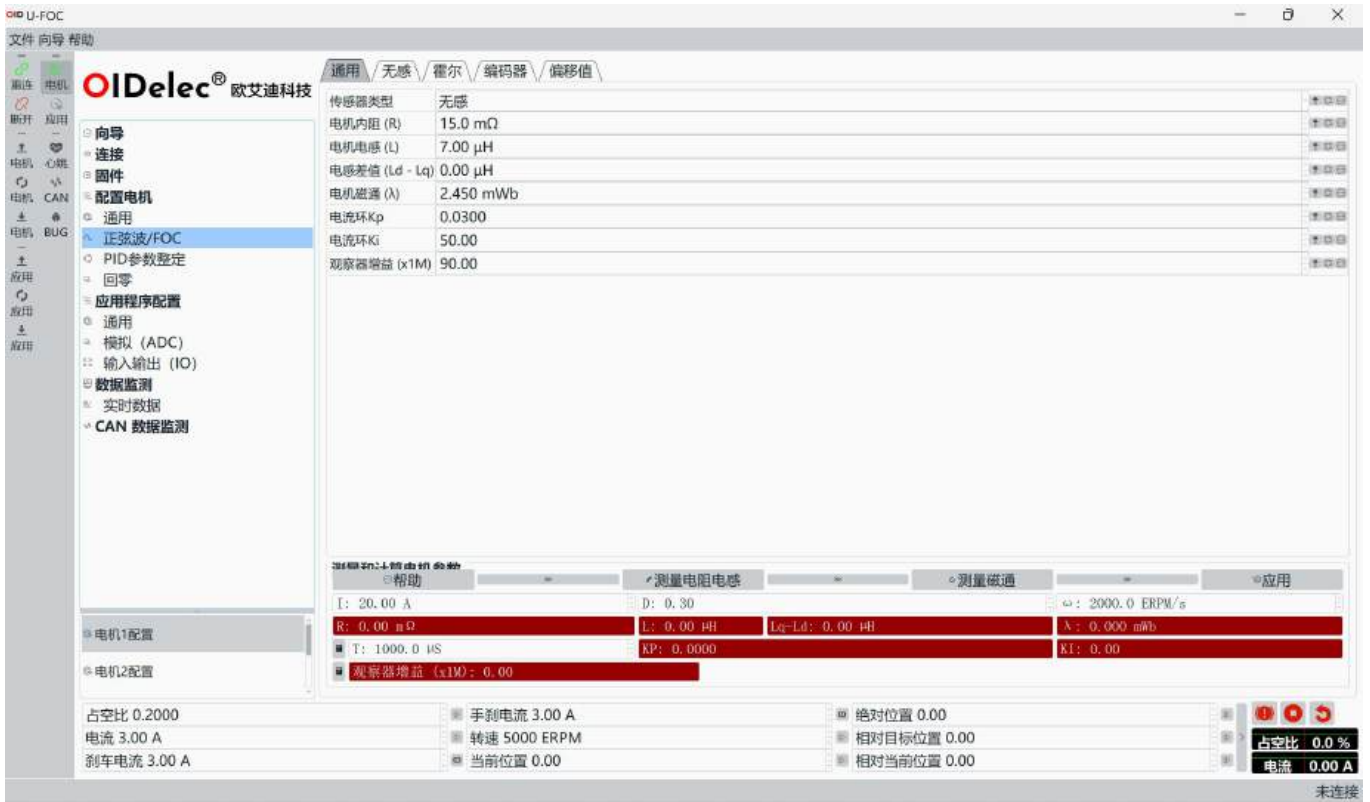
OID U-FOC

文件 向导 帮助

重连 电机
断开 应用
电机 心跳
电机 CAN
电机 BUG
应用
应用
应用

OIDelec® 欧艾迪科技

向导
连接
固件
配置电机
通用
正弦波/FOC
PID参数整定
回零
应用程序配置
通用
模拟 (ADC)
输入输出 (IO)
数据监测
实时数据
CAN 数据监测

电机1配置
电机2配置

通用 无感 霍尔 编码器 偏移值

| 传感器类型 | 无感 |
|---|---|
| 电机内阻 (R) | 15.0 mΩ |
| 电机电感 (L) | 7.00 μH |
| 电感差值 (Ld - Lq) | 0.00 μH |
| 电机磁通 (λ) | 2.450 mWb |
| 电流环Kp | 0.0300 |
| 电流环Ki | 50.00 |
| 观察器增益 (x1M) | 90.00 |

测量和计算电机参数
帮助 测量电阻电感 测量磁通 应用
I: 20.00 A
D: 0.30
ω: 2000.0 ERPM/s
R: 0.00 mΩ
L: 0.00 μH
Lq-Ld: 0.00 μH
λ: 0.000 mWb
T: 1000.0 μS
KP: 0.0000
KI: 0.00
观察器增益 (x1M): 0.00

占空比 0.2000
电流 3.00 A
刹车电流 3.00 A
手刹电流 3.00 A
转速 5000 ERPM
当前位置 0.00
绝对位置 0.00
相对目标位置 0.00
相对当前位置 0.00

占空比 0.0 %
电流 0.00 A

未连接